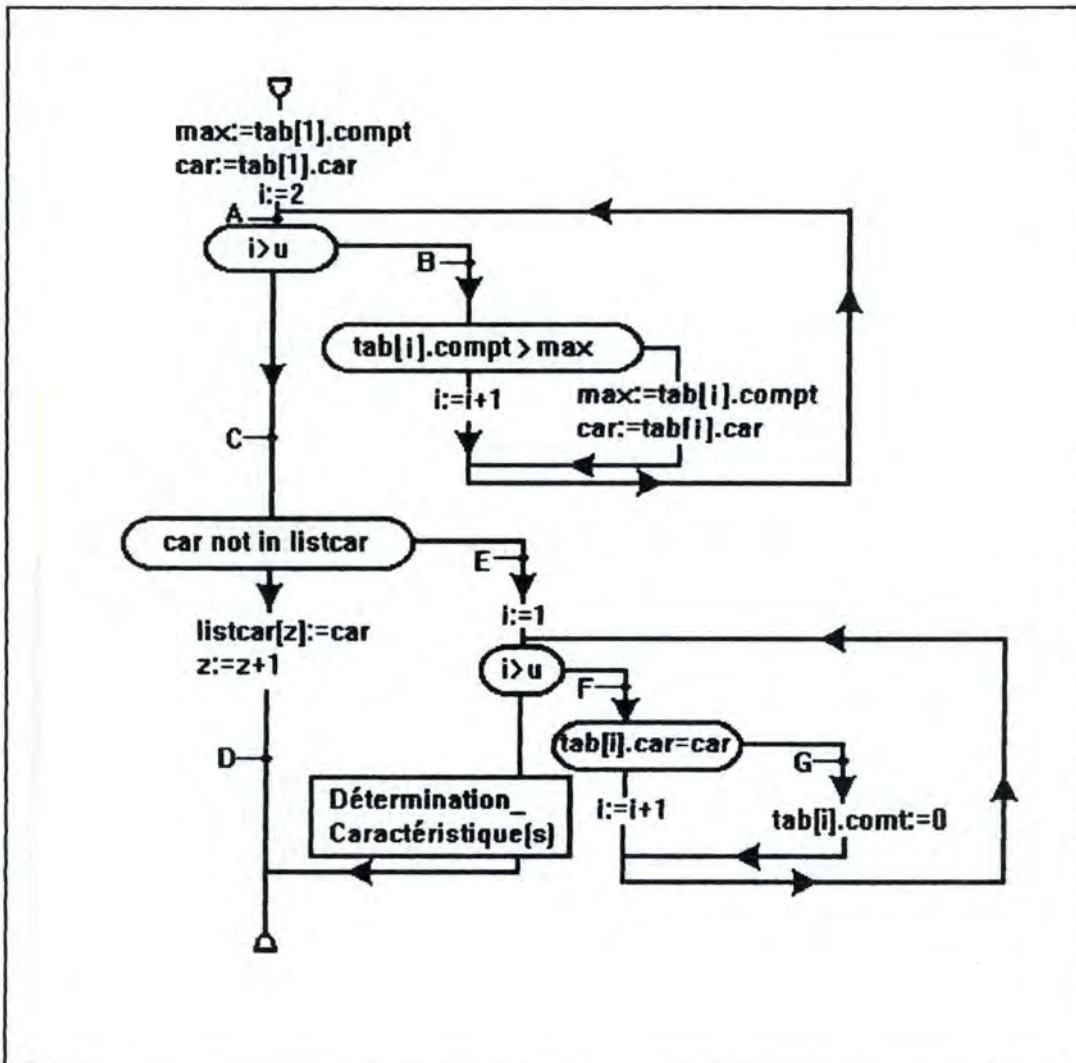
max:=tab[1].compt
car:=tab[1].car
i:=2

A

i>u

B

tab[i].compt > max

i:=i+1

max:=tab[i].compt
car:=tab[i].car

C

car not in listcar

E

listcar[z]:=car
z:=z+1

i:=1

i>u

F

tab[i].car=car

G

D

Détermination_
Caractéristique(s)

i:=i+1

tab[i].comt:=0